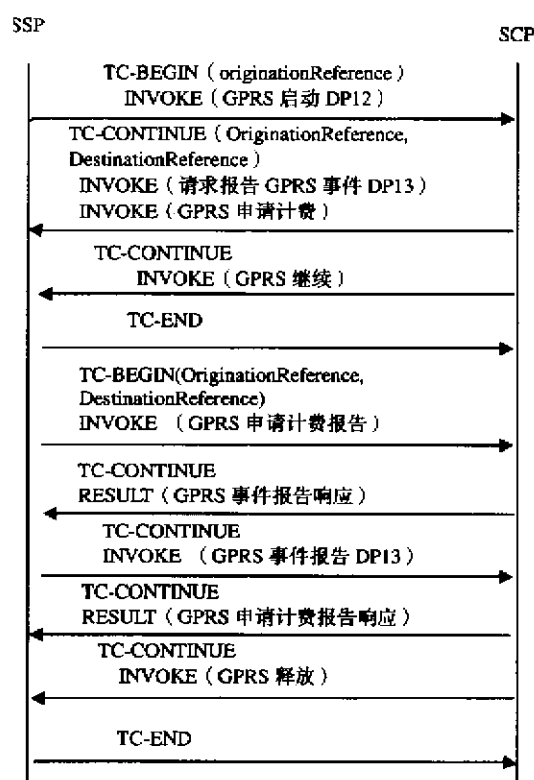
SSP

SCP

TC-BEGIN（originationReference）
INVOKE（GPRS 启动 DP12）

TC-CONTINUE（OriginationReference, DestinationReference）
INVOKE（请求报告 GPRS 事件 DP13）
INVOKE（GPRS 申请计费）

TC-CONTINUE
INVOKE（GPRS 继续）

TC-END

TC-BEGIN(OriginationReference, DestinationReference)
INVOKE （GPRS 申请计费报告）

TC-CONTINUE
RESULT（GPRS 事件报告响应）

TC-CONTINUE
INVOKE （GPRS 事件报告 DP13）

TC-CONTINUE
RESULT（GPRS 申请计费报告响应）

TC-CONTINUE
INVOKE（GPRS 释放）

TC-END